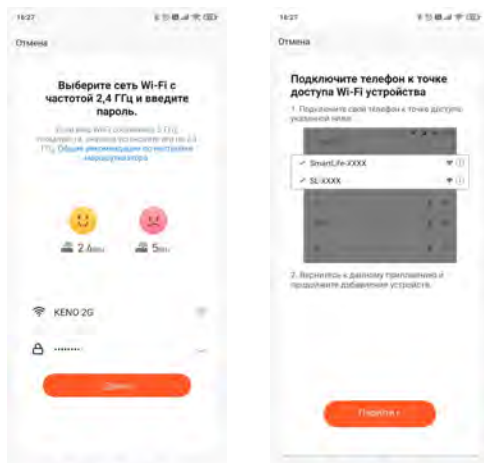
16:27

Отмена

Выберите сеть Wi-Fi с частотой 2,4 ГГц и введите пароль.

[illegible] Общие рекомендации по настройке маршрутизатора

2.4GHz

5GHz

KENO 2G

••••••••

Далее

16:27

Отмена

Подключите телефон к точке доступа Wi-Fi устройства

1. Подключите свой телефон к точке доступа указанной ниже

SmartLife-XXXX

SL-XXXX

2. Вернитесь к данному приложению и продолжите добавление устройств.

Перейти к